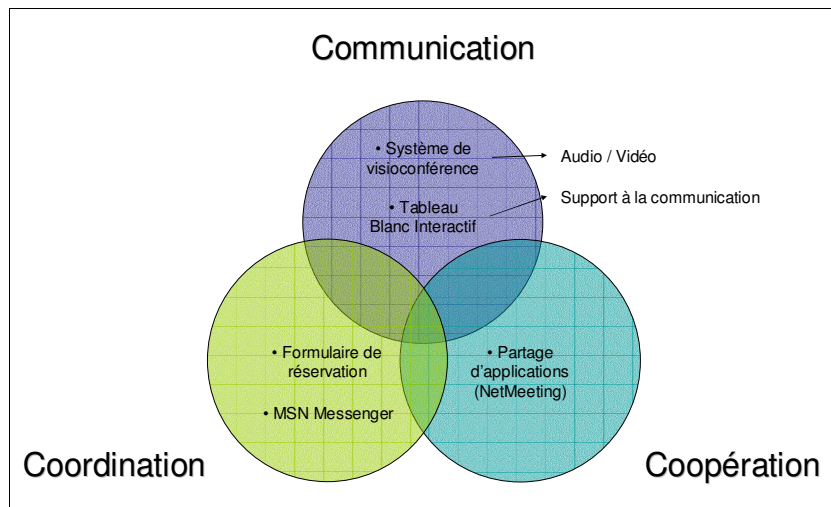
Communication

• Système de visioconférence

Audio / Vidéo

• Tableau Blanc Interactif

Support à la communication

• Formulaire de réservation

• MSN Messenger

• Partage d'applications (NetMeeting)

Coordination

Coopération